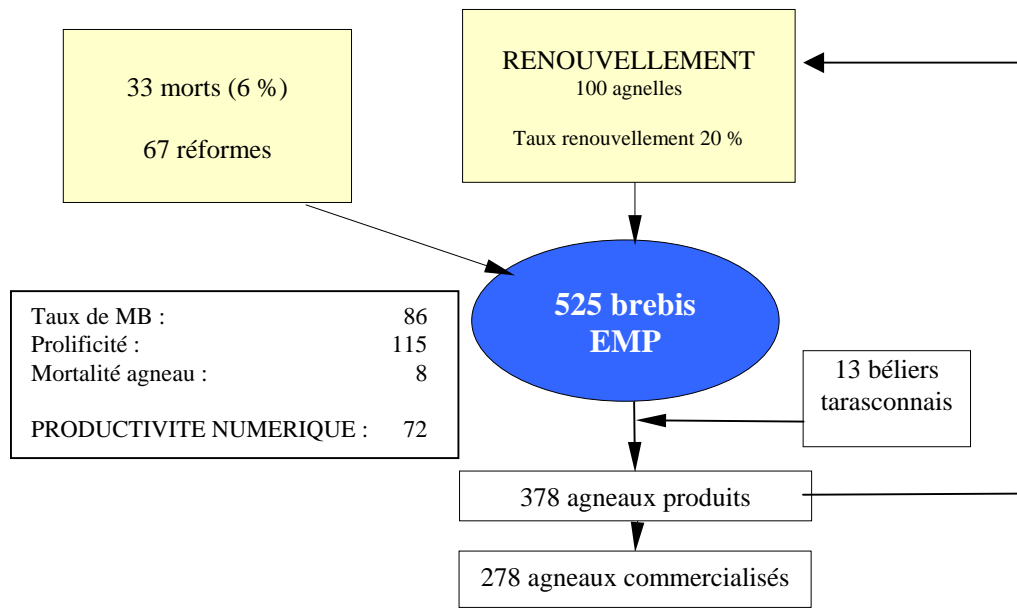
33 morts (6 %)

67 réformes

RENOUVELLEMENT
100 agnelles

Taux renouvellement 20 %

525 brebis
EMP

| Taux de MB : | 86 |
|---|---|
| Prolificité : | 115 |
| Mortalité agneau : | 8 |
| PRODUCTIVITE NUMERIQUE : | 72 |

13 béliers tarasconnais

378 agneaux produits

278 agneaux commercialisés